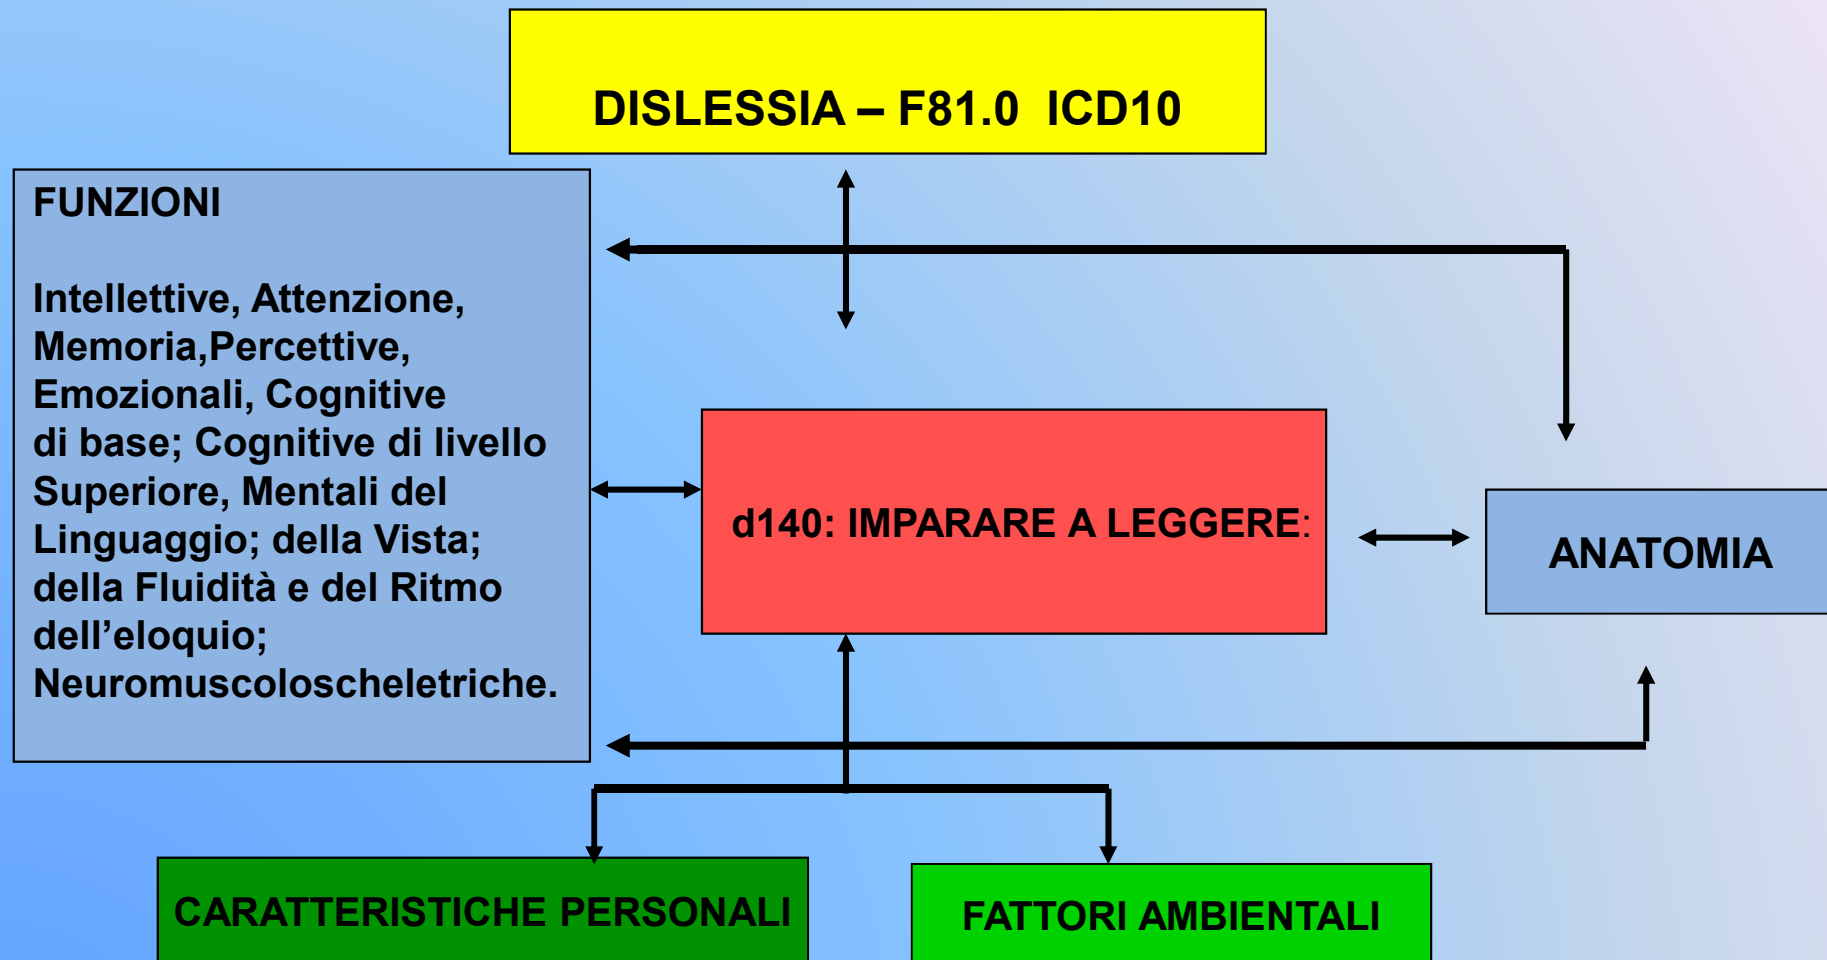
DISLESSIA – F81.0 ICD10

FUNZIONI

Intellettive, Attenzione, Memoria,Percettive, Emozionali, Cognitive di base; Cognitive di livello Superiore, Mentali del Linguaggio; della Vista; della Fluidità e del Ritmo dell'eloquio; Neuromuscoloscheletriche.

d140: IMPARARE A LEGGERE:

ANATOMIA

CARATTERISTICHE PERSONALI

FATTORI AMBIENTALI